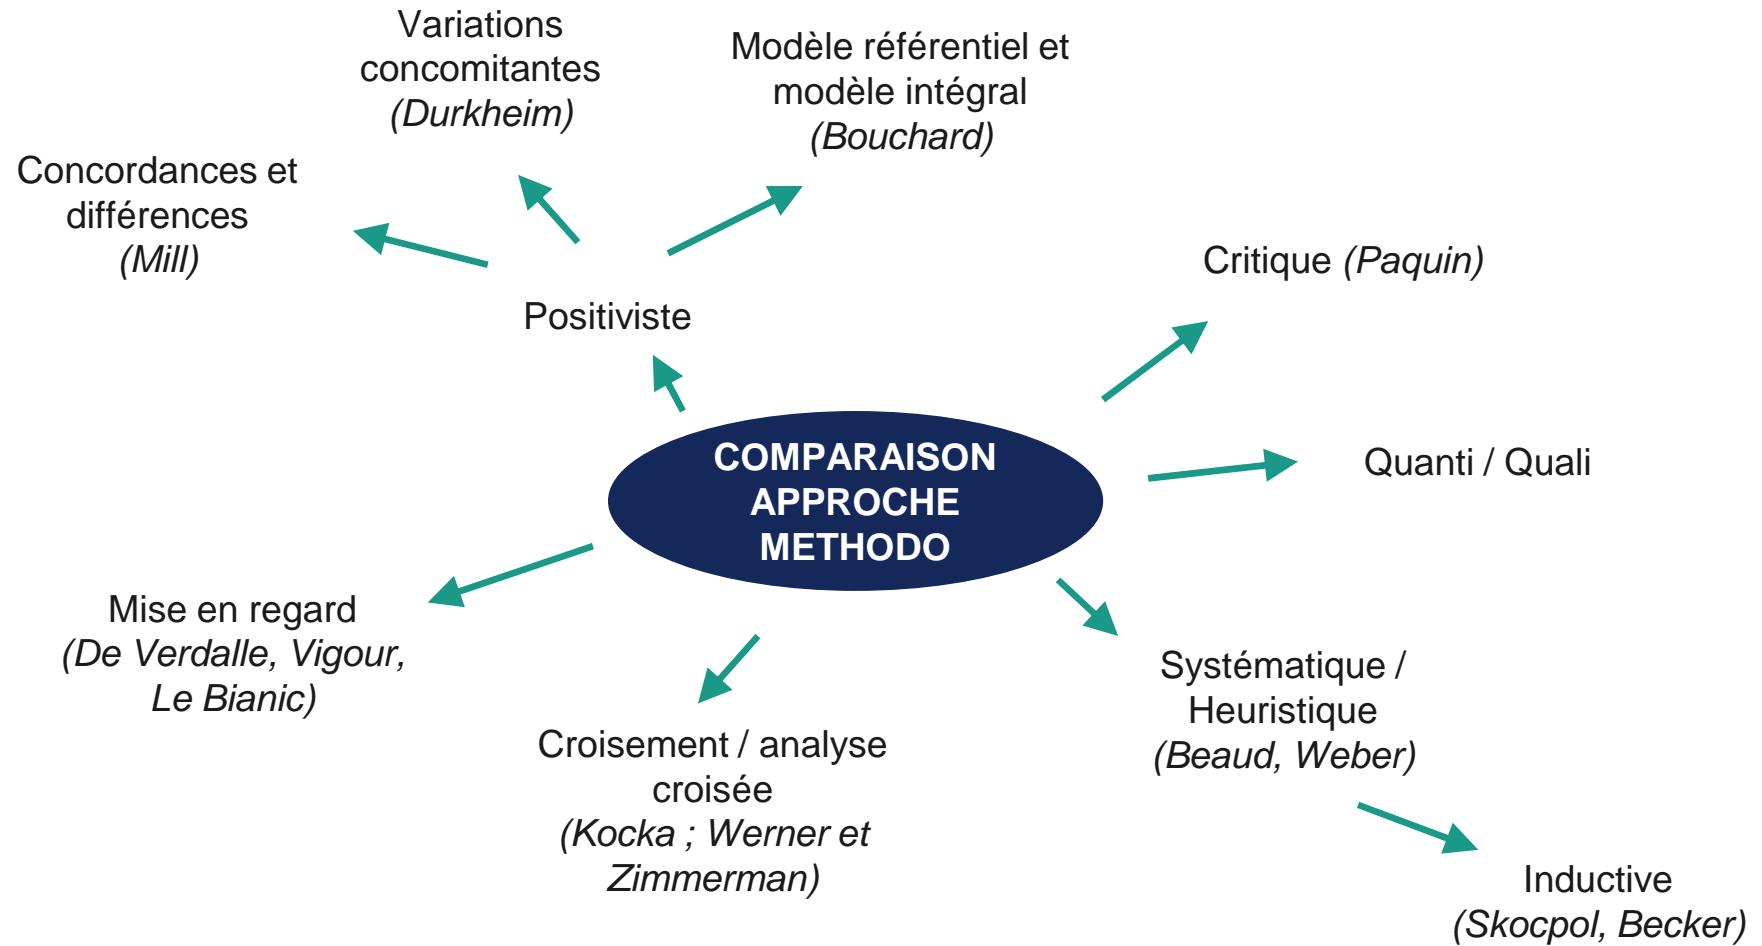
COMPARAISON APPROCHE METHODO

Positiviste

Concordances et différences (Mill)

Variations concomitantes (Durkheim)

Modèle référentiel et modèle intégral (Bouchard)

Critique (Paquin)

Quanti / Quali

Systématique / Heuristique (Beaud, Weber)

Inductive (Skocpol, Becker)

Croisement / analyse croisée (Kocka ; Werner et Zimmerman)

Mise en regard (De Verdalle, Vigour, Le Bianic)